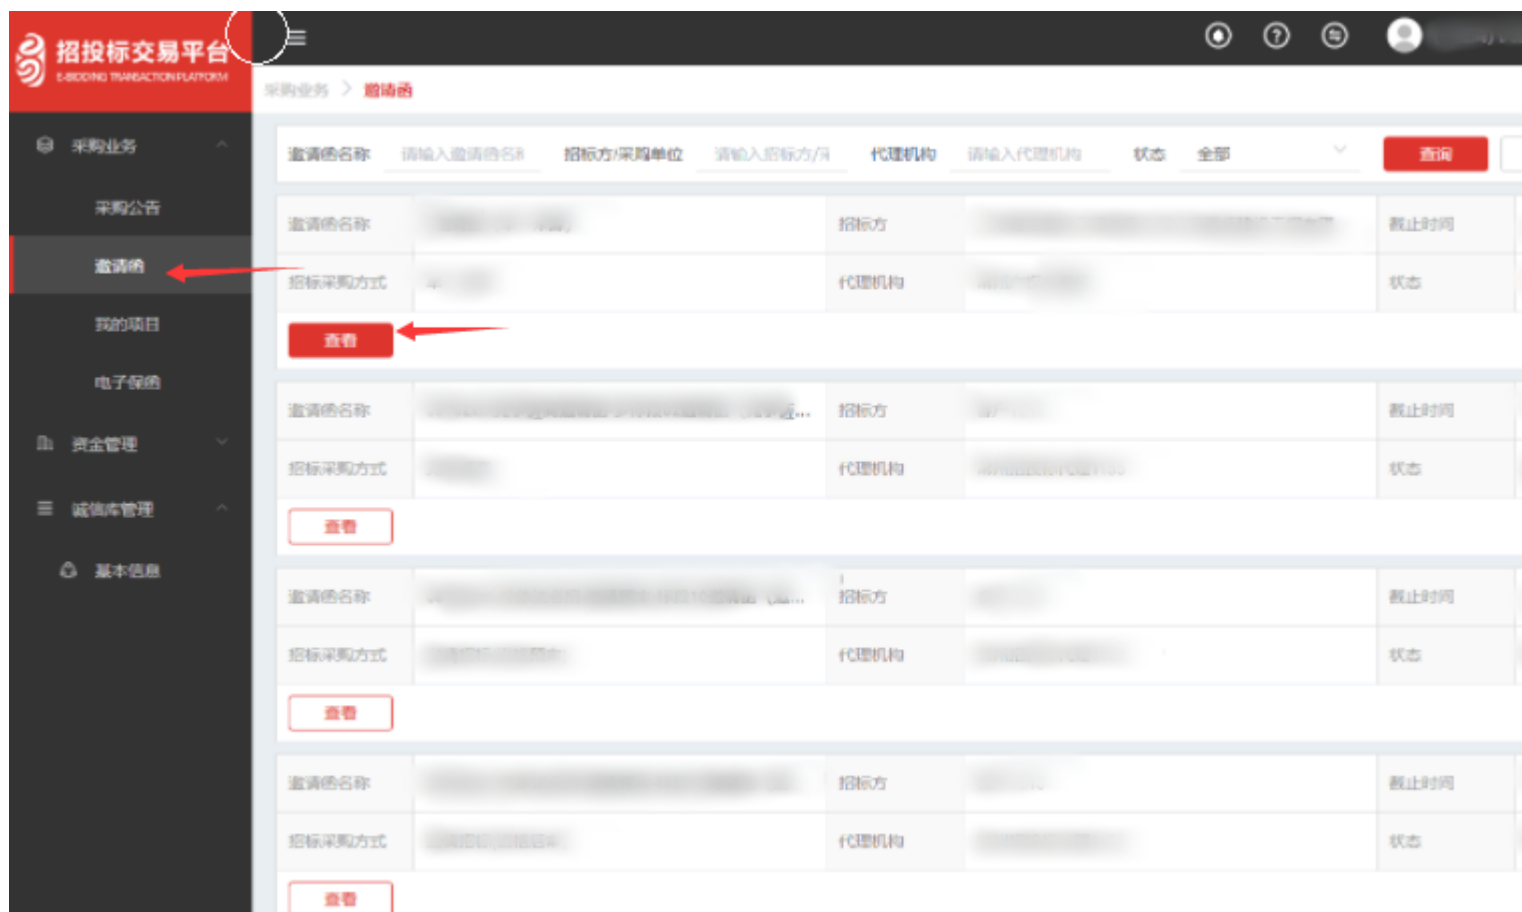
招投标交易平台
E-BIDDING TRANSACTION PLATFORM

采购业务
采购公告
邀请函
我的项目
电子保函
资金管理
诚信库管理
基本信息

采购业务 > 邀请函

邀请函名称 请输入邀请函名称 招标方/采购单位 请输入招标方/采 代理机构 请输入代理机构 状态 全部 查询

| 邀请函名称 | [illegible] | 招标方 | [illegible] | 截止时间 |
|---|---|---|---|---|
| 招标采购方式 | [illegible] | 代理机构 | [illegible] | 状态 |

查看

| 邀请函名称 | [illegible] | 招标方 | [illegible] | 截止时间 |
|---|---|---|---|---|
| 招标采购方式 | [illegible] | 代理机构 | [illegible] | 状态 |

查看

| 邀请函名称 | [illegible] | 招标方 | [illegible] | 截止时间 |
|---|---|---|---|---|
| 招标采购方式 | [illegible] | 代理机构 | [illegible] | 状态 |

查看

| 邀请函名称 | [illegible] | 招标方 | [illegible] | 截止时间 |
|---|---|---|---|---|
| 招标采购方式 | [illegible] | 代理机构 | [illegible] | 状态 |

查看